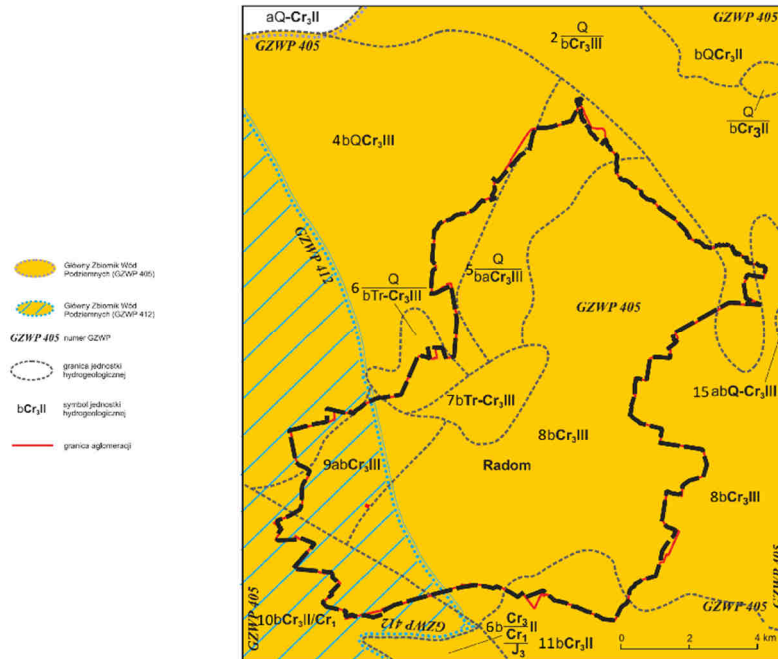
Główny Zbiornik Wód Podziemnych (GZWP 405)

Główny Zbiornik Wód Podziemnych (GZWP 412)

GZWP 405 numer GZWP

granica jednostki hydrogeologicznej

bCr$_3$II symbol jednostki hydrogeologicznej

granica aglomeracji

aQ-Cr$_3$II

GZWP 405

GZWP 405

2 $\frac{Q}{bCr_3III}$

bQCr$_3$II

$\frac{Q}{bCr_3II}$

4bQCr$_3$III

GZWP 412

6 $\frac{Q}{bTr\text{-}Cr_3III}$

5 $\frac{Q}{baCr_3III}$

GZWP 405

15 abQ-Cr$_3$III

7bTr-Cr$_3$III

8bCr$_3$III

9abCr$_3$III

Radom

8bCr$_3$III

GZWP 405

10bCr$_3$II/Cr$_1$

GZWP 412

6b $\frac{Cr_3}{Cr_1}$II $\frac{}{J_3}$

11bCr$_3$II

GZWP 405

GZWP 405

0 2 4 km